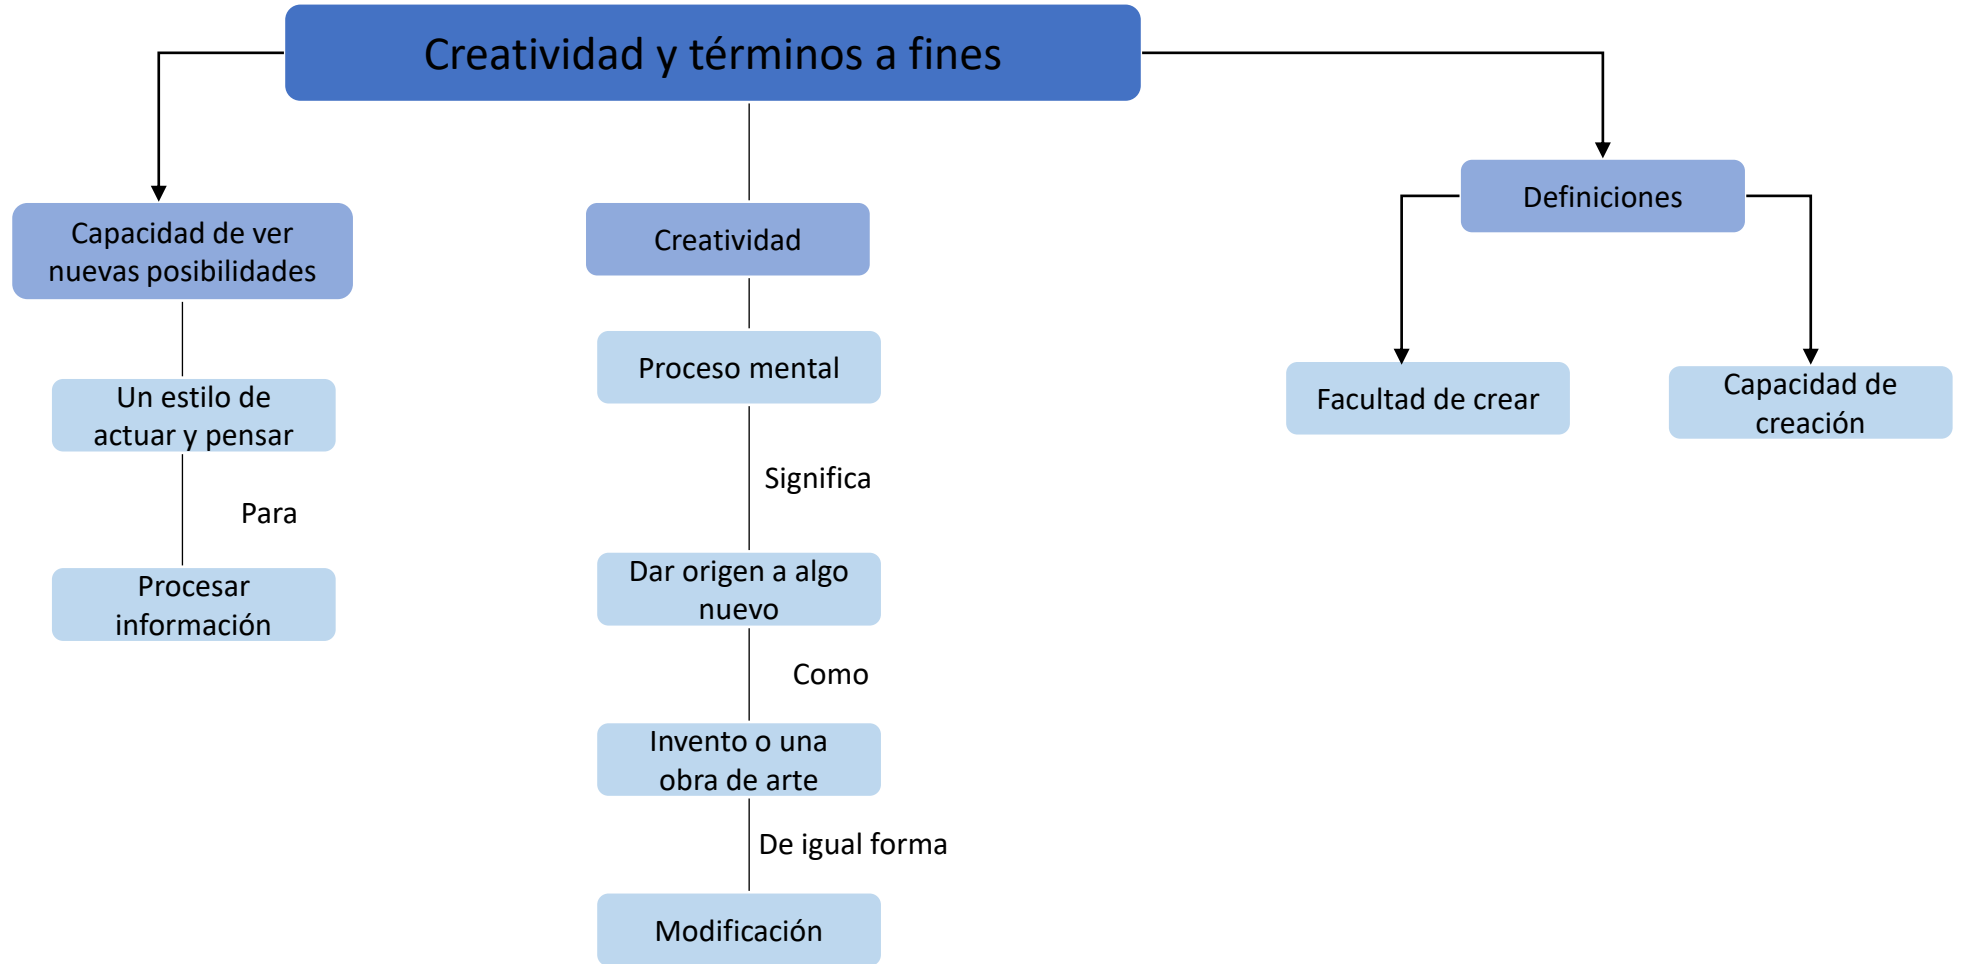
Creatividad y términos a fines

Capacidad de ver nuevas posibilidades

Un estilo de actuar y pensar

Para

Procesar información

Creatividad

Proceso mental

Significa

Dar origen a algo nuevo

Como

Invento o una obra de arte

De igual forma

Modificación

Definiciones

Facultad de crear

Capacidad de creación